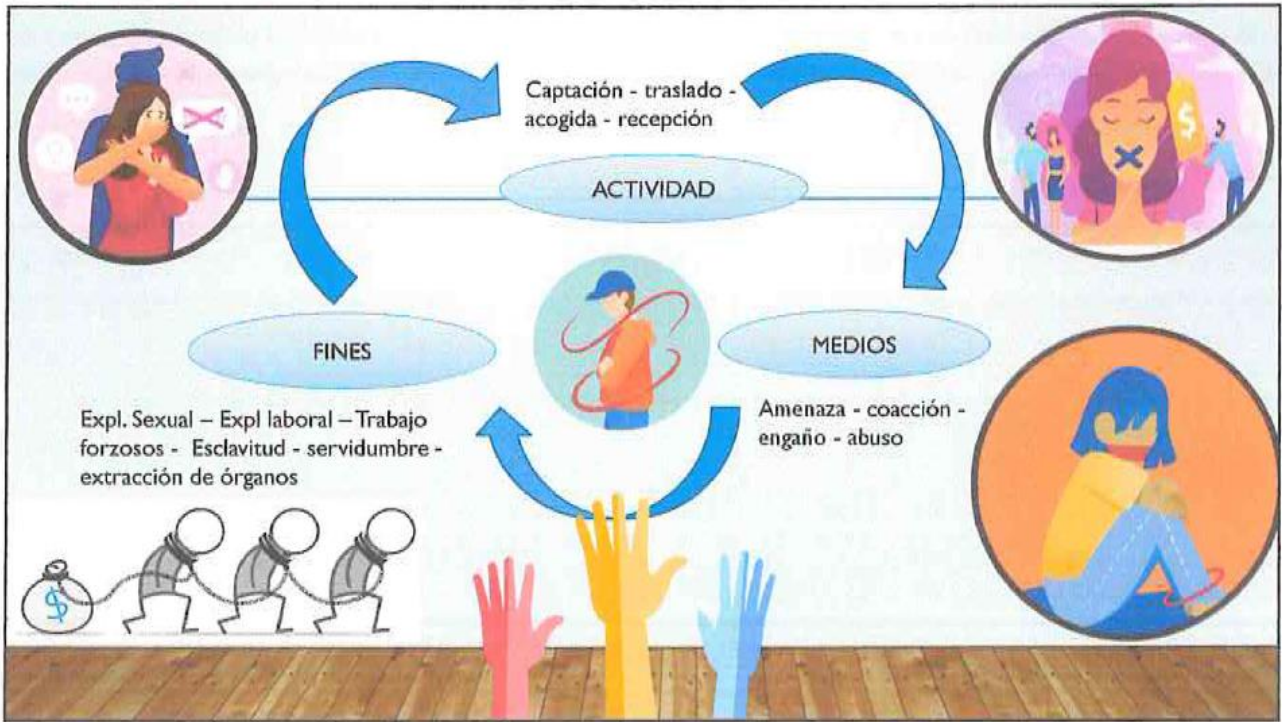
Captación - traslado - acogida - recepción

ACTIVIDAD

FINES

MEDIOS

Expl. Sexual – Expl laboral – Trabajo forzosos - Esclavitud - servidumbre - extracción de órganos

Amenaza - coacción - engaño - abuso

$